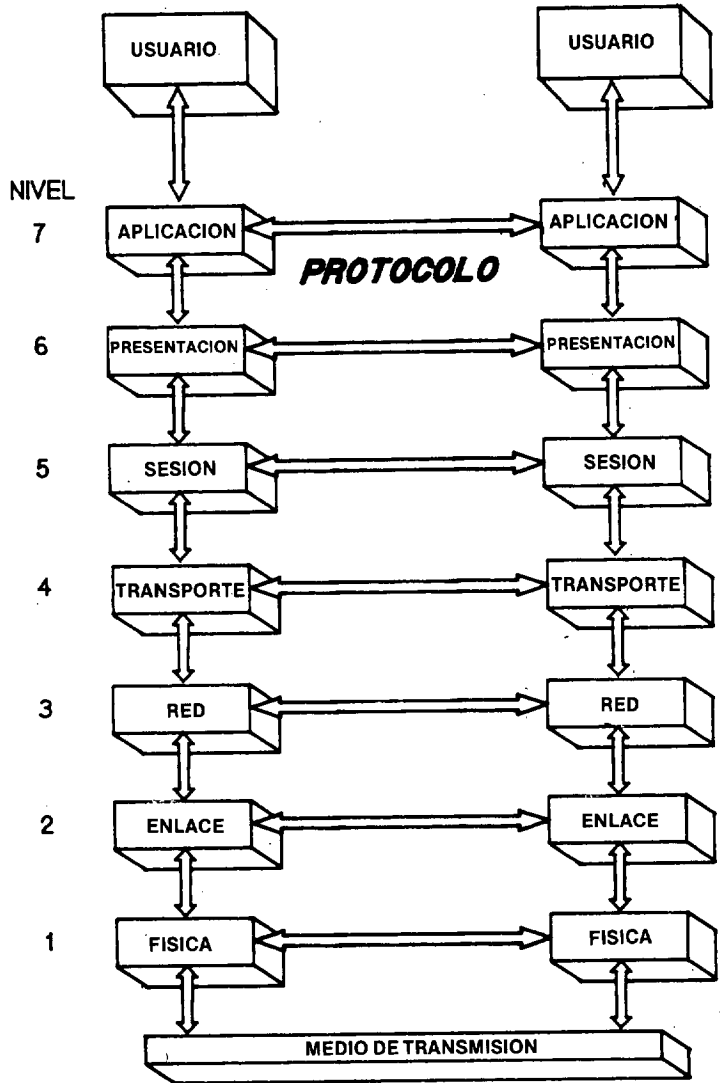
USUARIO

USUARIO

NIVEL

7 APLICACION

APLICACION

PROTOCOLO

6 PRESENTACION

PRESENTACION

5 SESION

SESION

4 TRANSPORTE

TRANSPORTE

3 RED

RED

2 ENLACE

ENLACE

1 FISICA

FISICA

MEDIO DE TRANSMISION